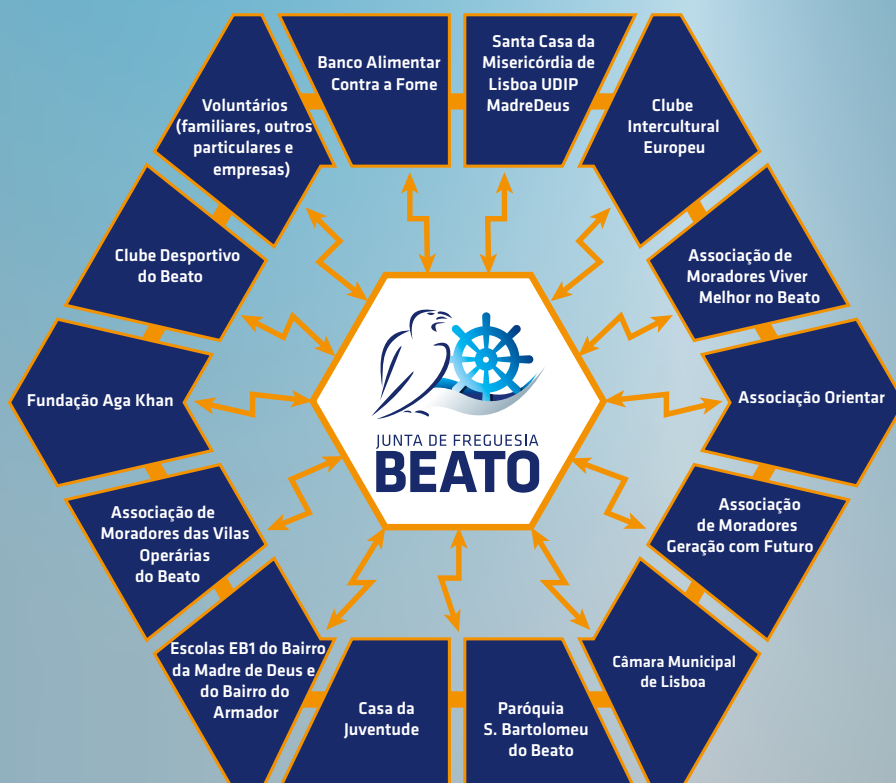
Banco Alimentar Contra a Fome

Santa Casa da Misericórdia de Lisboa UDIP MadreDeus

Clube Intercultural Europeu

Associação de Moradores Viver Melhor no Beato

Associação Orientar

Associação de Moradores Geração com Futuro

Câmara Municipal de Lisboa

Paróquia S. Bartolomeu do Beato

Casa da Juventude

Escolas EB1 do Bairro da Madre de Deus e do Bairro do Armador

Associação de Moradores das Vilas Operárias do Beato

Fundação Aga Khan

Clube Desportivo do Beato

Voluntários (familiares, outros particulares e empresas)

JUNTA DE FREGUESIA
BEATO